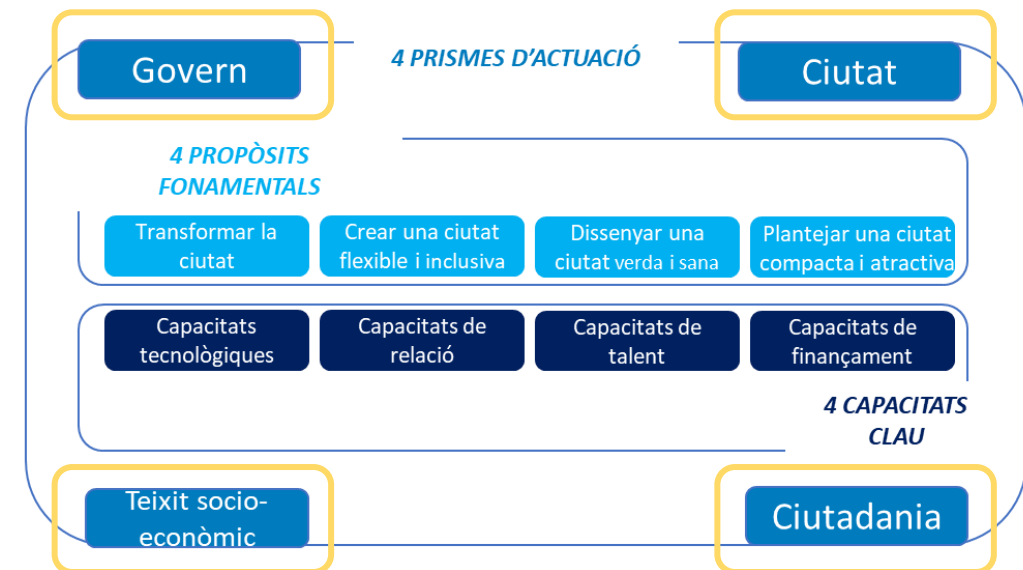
Govern

4 PRISMES D'ACTUACIÓ

Ciutat

4 PROPÒSITS FONAMENTALS

Transformar la ciutat

Crear una ciutat flexible i inclusiva

Dissenyar una ciutat verda i sana

Plantejar una ciutat compacta i atractiva

Capacitats tecnològiques

Capacitats de relació

Capacitats de talent

Capacitats de finançament

4 CAPACITATS CLAU

Teixit socioeconòmic

Ciutadania